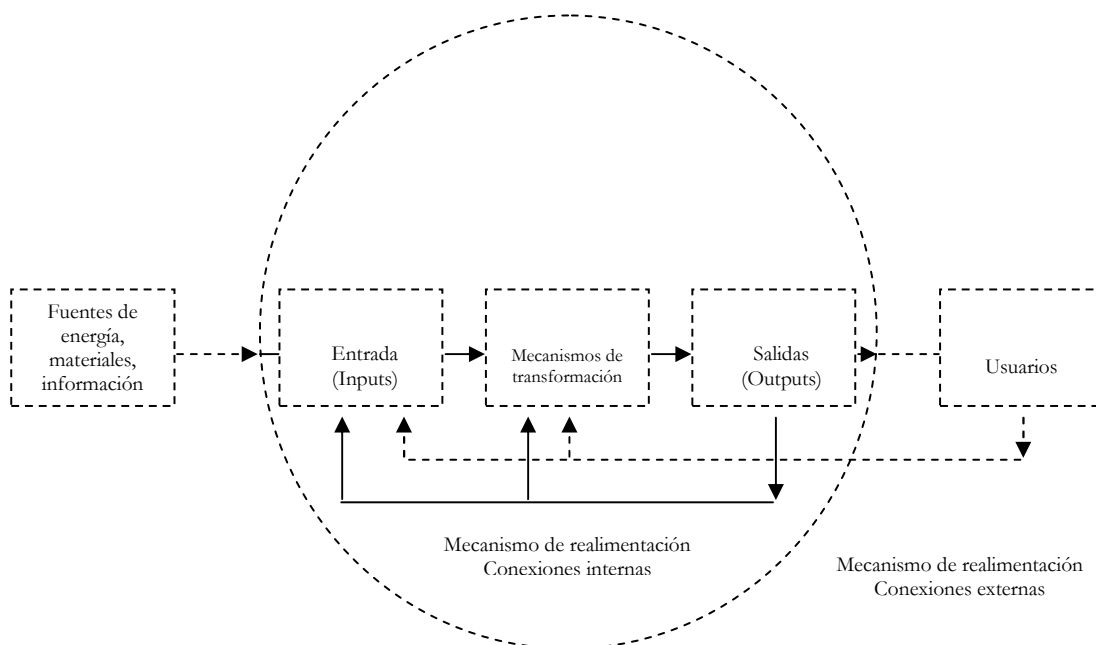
Fuentes de energía, materiales, información

Entrada (Inputs)

Mecanismos de transformación

Salidas (Outputs)

Usuarios

Mecanismo de realimentación
Conexiones internas

Mecanismo de realimentación
Conexiones externas